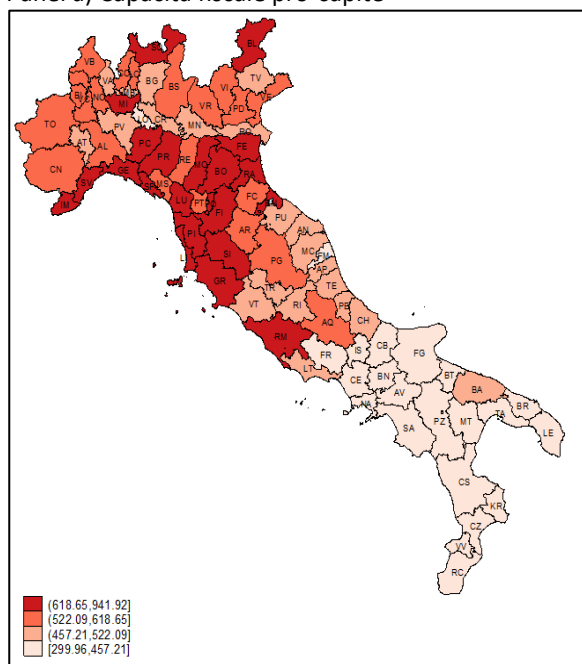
Panel d) capacità fiscale pro-capite

BZ
VB
VA
CO
BG
BS
TV
VI
BI
NO
MI
VR
PD
TO
LO
CR
PV
MN
RO
AT
AL
PC
PR
RE
MO
FE
CN
GE
BO
RA
SP
MS
FC
IM
LU
PT
PO
RN
PU
FI
PI
AR
AN
MC
FM
LI
SI
PG
AP
TE
GR
TR
VT
RI
PE
AQ
CH
RM
FR
IS
CB
FG
LT
CE
BN
BT
BA
AV
BR
NA
TA
SA
PZ
MT
LE
CS
KR
CZ
VV
RC

(618.65,941.92]
(522.09,618.65]
(457.21,522.09]
[299.96,457.21]